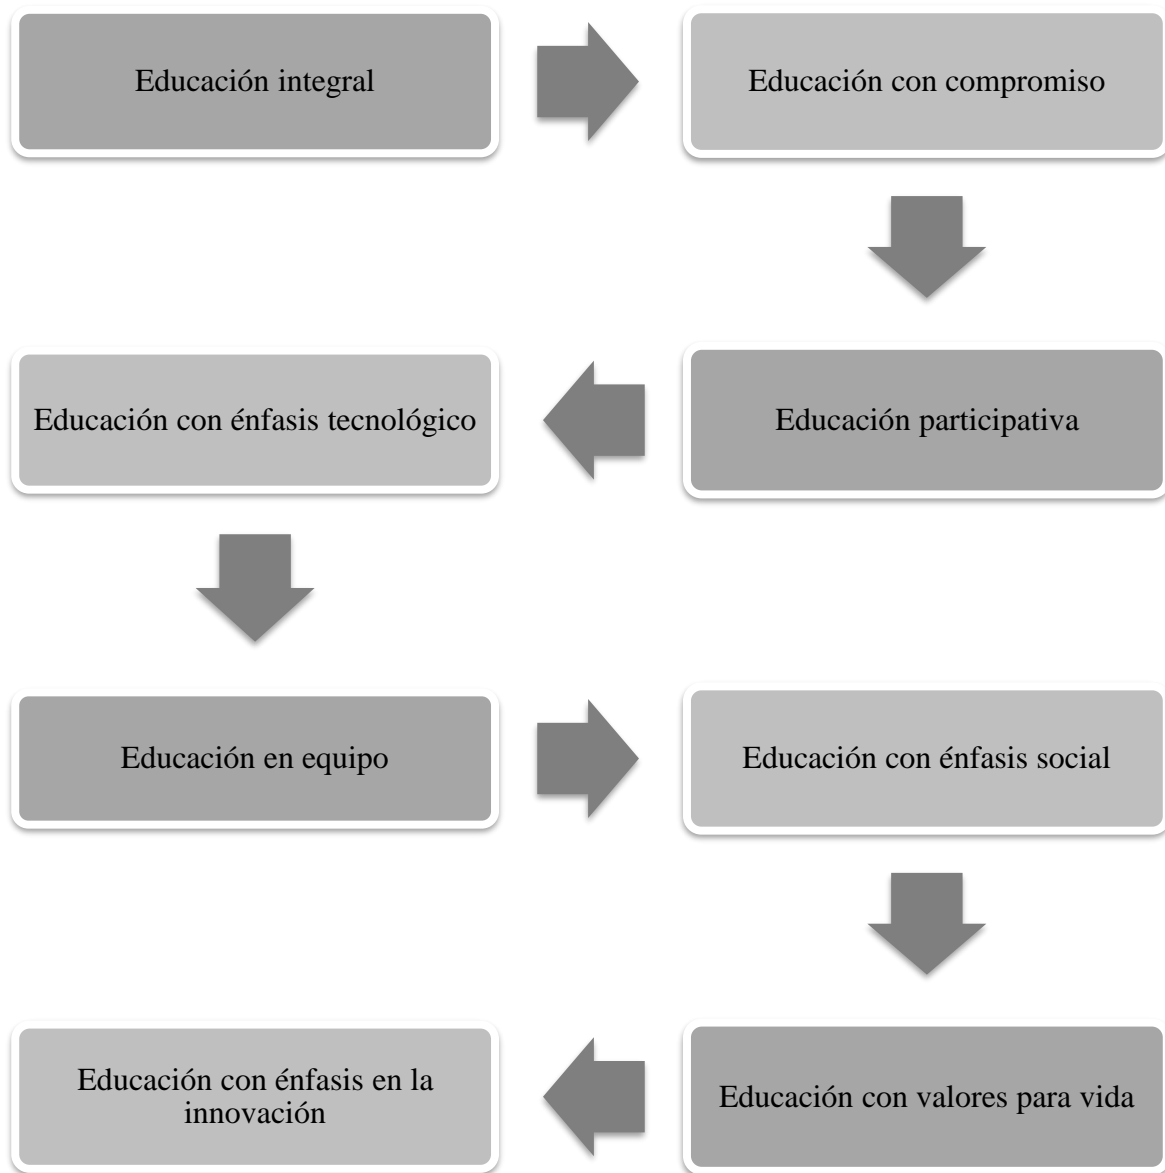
Educación integral

Educación con compromiso

Educación participativa

Educación con énfasis tecnológico

Educación en equipo

Educación con énfasis social

Educación con valores para vida

Educación con énfasis en la innovación